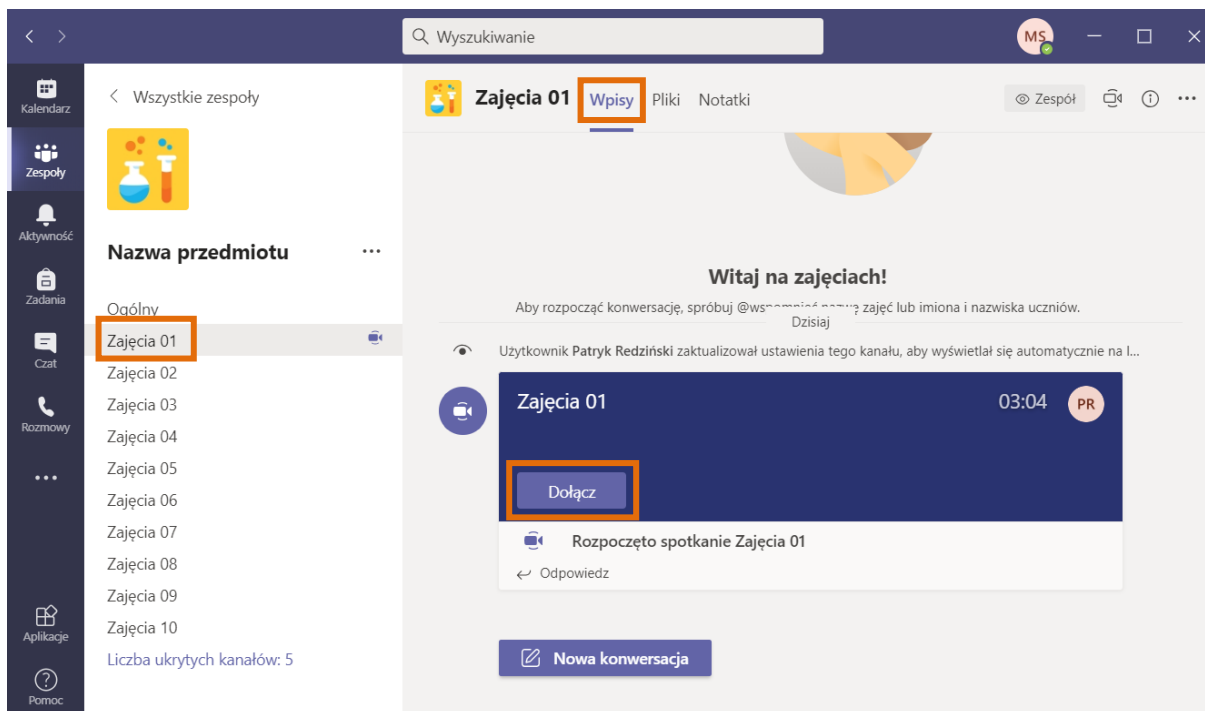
Wyszukiwanie

MS

Kalendarz
Zespoły
Aktywność
Zadania
Czat
Rozmowy
...
Aplikacje
Pomoc

< Wszystkie zespoły

Nazwa przedmiotu ...

Ogólny
Zajęcia 01
Zajęcia 02
Zajęcia 03
Zajęcia 04
Zajęcia 05
Zajęcia 06
Zajęcia 07
Zajęcia 08
Zajęcia 09
Zajęcia 10
Liczba ukrytych kanałów: 5

Zajęcia 01 Wpisy Pliki Notatki

Zespół

Witaj na zajęciach!

Aby rozpocząć konwersację, spróbuj @wsp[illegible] zajęć lub imiona i nazwiska uczniów.

Dzisiaj

Użytkownik Patryk Redziński zaktualizował ustawienia tego kanału, aby wyświetlał się automatycznie na l...

Zajęcia 01 03:04 PR

Dołącz

Rozpoczęto spotkanie Zajęcia 01

Odpowiedz

Nowa konwersacja